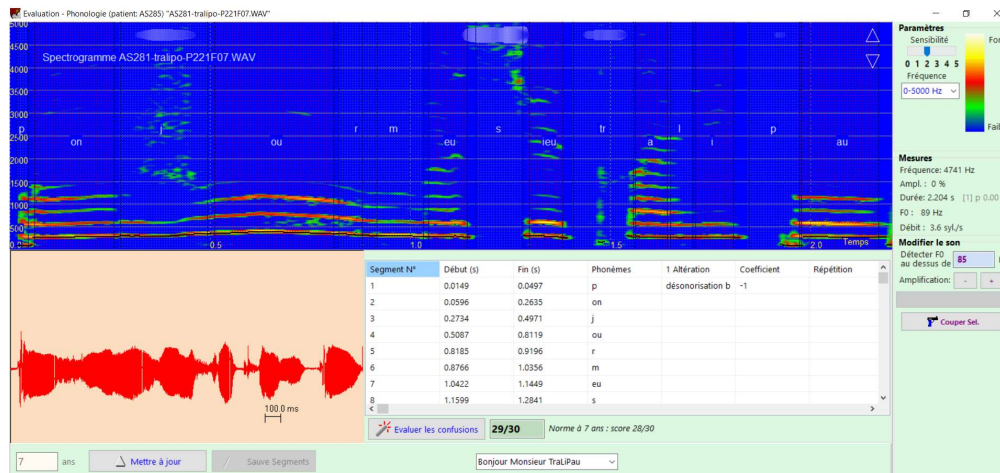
Evaluation - Phonologie (patient: AS285) "AS281-tralipo-P221F07.WAV"

Spectrogramme AS281-tralipo-P221F07.WAV

5000
4500
4000
3500
3000
2500
2000
1500
1000
500
0

p j r m s tr l p
on ou eu ieu a i au

0.5 1.0 1.5 2.0 Temps

Paramètres
Sensibilité
0 1 2 3 4 5
Fréquence
0-5000 Hz
Fort
Faible

Mesures
Fréquence: 4741 Hz
Ampl.: 0 %
Durée: 2.204 s [1] p 0.00
F0: 89 Hz
Débit: 3.6 syl./s

Modifier le son
Détecter F0 au dessus de 85
Amplification: - +

Couper Sel.

| Segment N° | Début (s) | Fin (s) | Phonèmes | 1 Altération | Coefficient | Répétition |
|---|---|---|---|---|---|---|
| 1 | 0.0149 | 0.0497 | p | désonorisation b | -1 | |
| 2 | 0.0596 | 0.2635 | on | | | |
| 3 | 0.2734 | 0.4971 | j | | | |
| 4 | 0.5087 | 0.8119 | ou | | | |
| 5 | 0.8185 | 0.9196 | r | | | |
| 6 | 0.8766 | 1.0356 | m | | | |
| 7 | 1.0422 | 1.1449 | eu | | | |
| 8 | 1.1599 | 1.2841 | s | | | |

100.0 ms

Evaluer les confusions 29/30 Norme à 7 ans : score 28/30

7 ans Mettre à jour Sauve Segments Bonjour Monsieur TraLiPau